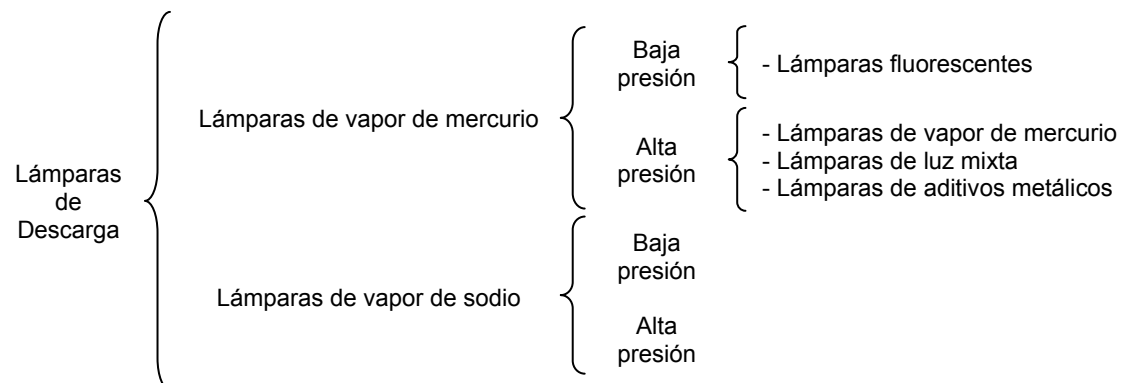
Lámparas de Descarga

Lámparas de vapor de mercurio

Baja presión

- Lámparas fluorescentes

Alta presión

- Lámparas de vapor de mercurio
- Lámparas de luz mixta
- Lámparas de aditivos metálicos

Lámparas de vapor de sodio

Baja presión

Alta presión